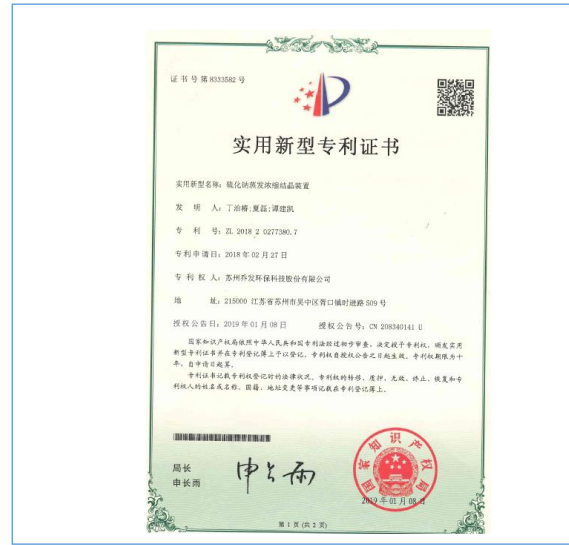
证书号第8333582号

实用新型专利证书

实用新型名称：硫化钠蒸发浓缩结晶装置

发 明 人：丁治椿;夏磊;谭建凯

专 利 号：ZL 2018 2 0277380.7

专利申请日：2018年02月27日

专 利 权 人：苏州乔发环保科技股份有限公司

地 址：215000 江苏省苏州市吴中区胥口镇时进路509号

授权公告日：2019年01月08日　　授权公告号：CN 208340141 U

国家知识产权局依照中华人民共和国专利法经过初步审查，决定授予专利权，颁发实用新型专利证书并在专利登记簿上予以登记。专利权自授权公告之日起生效。专利权期限为十年，自申请日起算。

专利证书记载专利权登记时的法律状况。专利权的转移、质押、无效、终止、恢复和专利权人的姓名或名称、国籍、地址变更等事项记载在专利登记簿上。

局长
申长雨

申长雨

国家知识产权局
2019年01月08日

第1页（共2页）